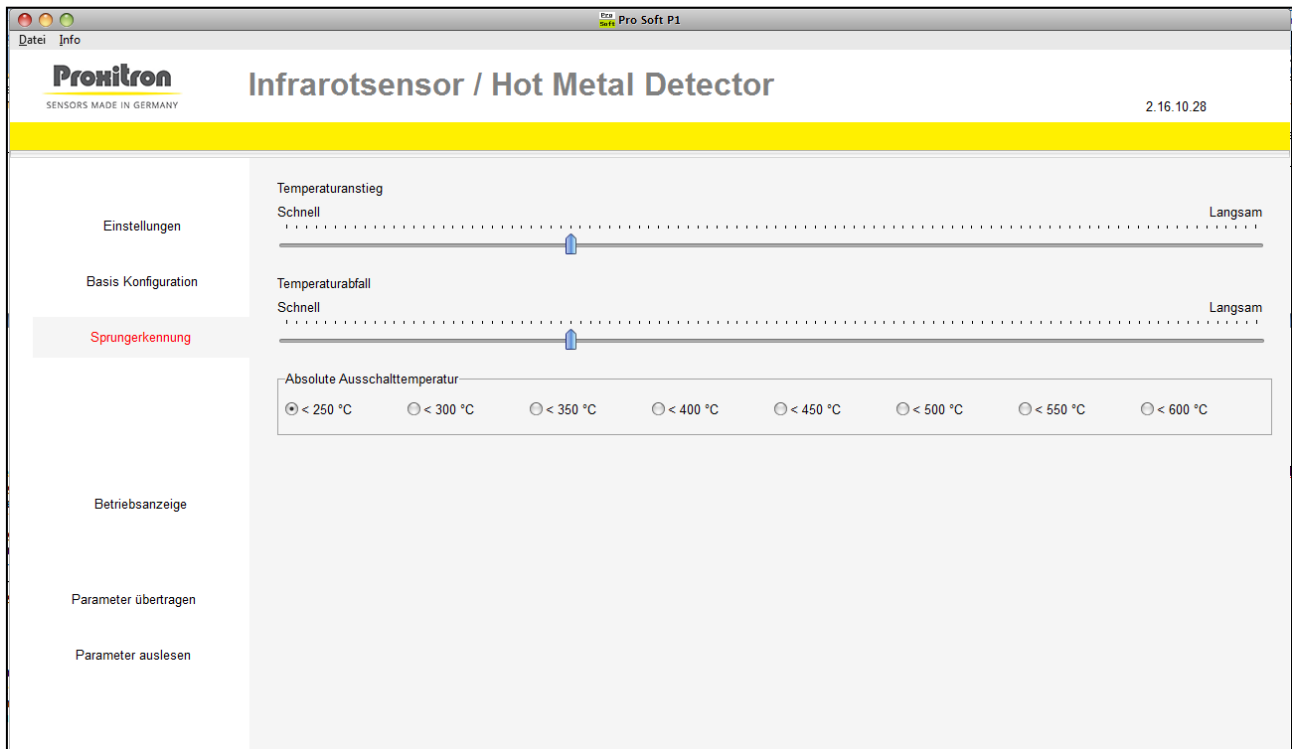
Pro Soft Pro Soft P1

Datei Info

Proxitron
SENSORS MADE IN GERMANY

Infrarotsensor / Hot Metal Detector

2.16.10.28

Einstellungen

Basis Konfiguration

Sprungerkennung

Betriebsanzeige

Parameter übertragen

Parameter auslesen

Temperaturanstieg
Schnell
Langsam

Temperaturabfall
Schnell
Langsam

Absolute Ausschalttemperatur
< 250 °C
< 300 °C
< 350 °C
< 400 °C
< 450 °C
< 500 °C
< 550 °C
< 600 °C